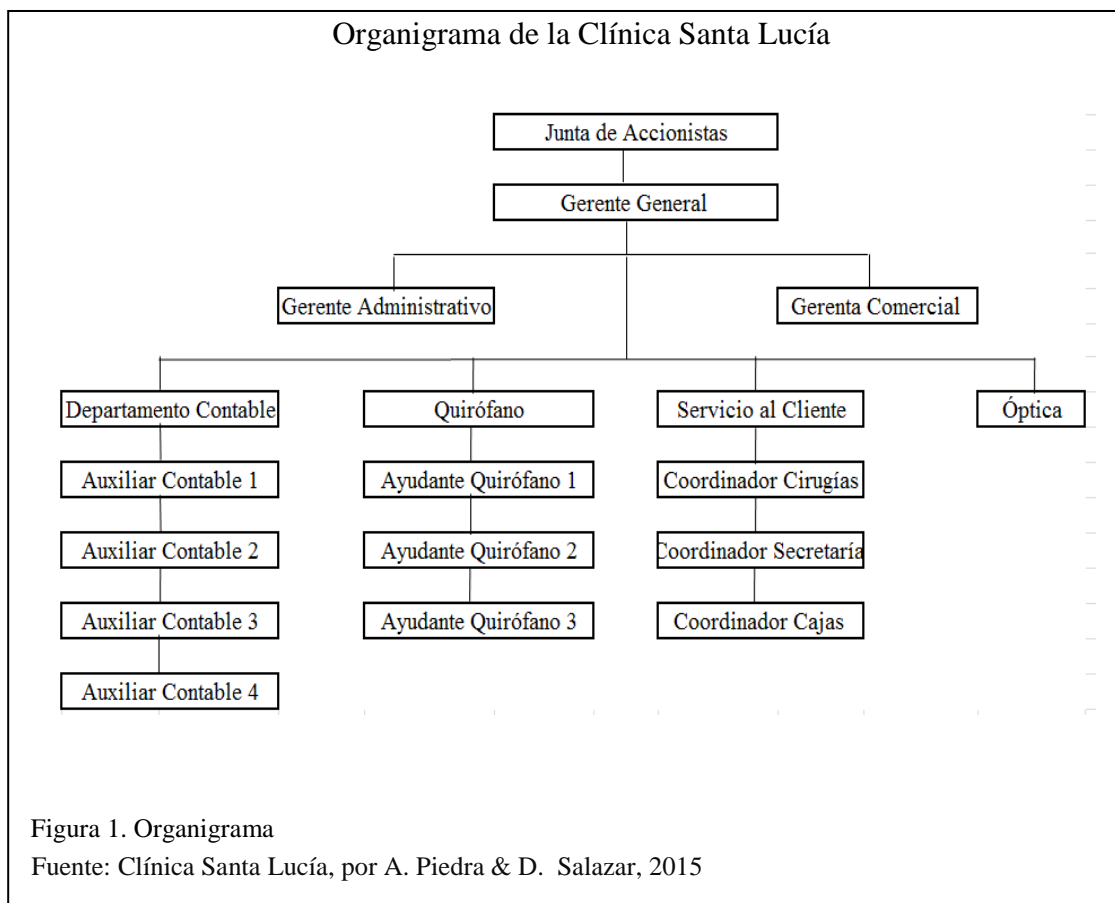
Organigrama de la Clínica Santa Lucía

Junta de Accionistas

Gerente General

Gerente Administrativo

Gerenta Comercial

Departamento Contable

Auxiliar Contable 1

Auxiliar Contable 2

Auxiliar Contable 3

Auxiliar Contable 4

Quirófano

Ayudante Quirófano 1

Ayudante Quirófano 2

Ayudante Quirófano 3

Servicio al Cliente

Coordinador Cirugías

Coordinador Secretaría

Coordinador Cajas

Óptica

Figura 1. Organigrama
Fuente: Clínica Santa Lucía, por A. Piedra & D. Salazar, 2015